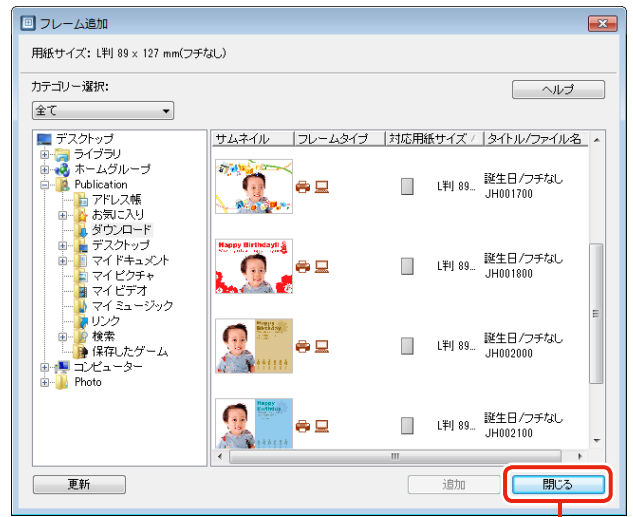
フレーム追加

用紙サイズ: L判 89 x 127 mm(フチなし)

カテゴリー選択:

全て

ヘルプ

デスクトップ
ライブラリ
ホームグループ
Publication
アドレス帳
お気に入り
ダウンロード
デスクトップ
マイドキュメント
マイピクチャ
マイビデオ
マイミュージック
リンク
検索
保存したゲーム
コンピューター
Photo

| サムネイル | フレームタイプ | 対応用紙サイズ | タイトル/ファイル名 |
|---|---|---|---|
| | | L判 89... | 誕生日/フチなし JH001700 |
| Happy Birthday!! | | L判 89... | 誕生日/フチなし JH001800 |
| Happy Birthday | | L判 89... | 誕生日/フチなし JH002000 |
| Happy Birthday | | L判 89... | 誕生日/フチなし JH002100 |

更新

追加

閉じる